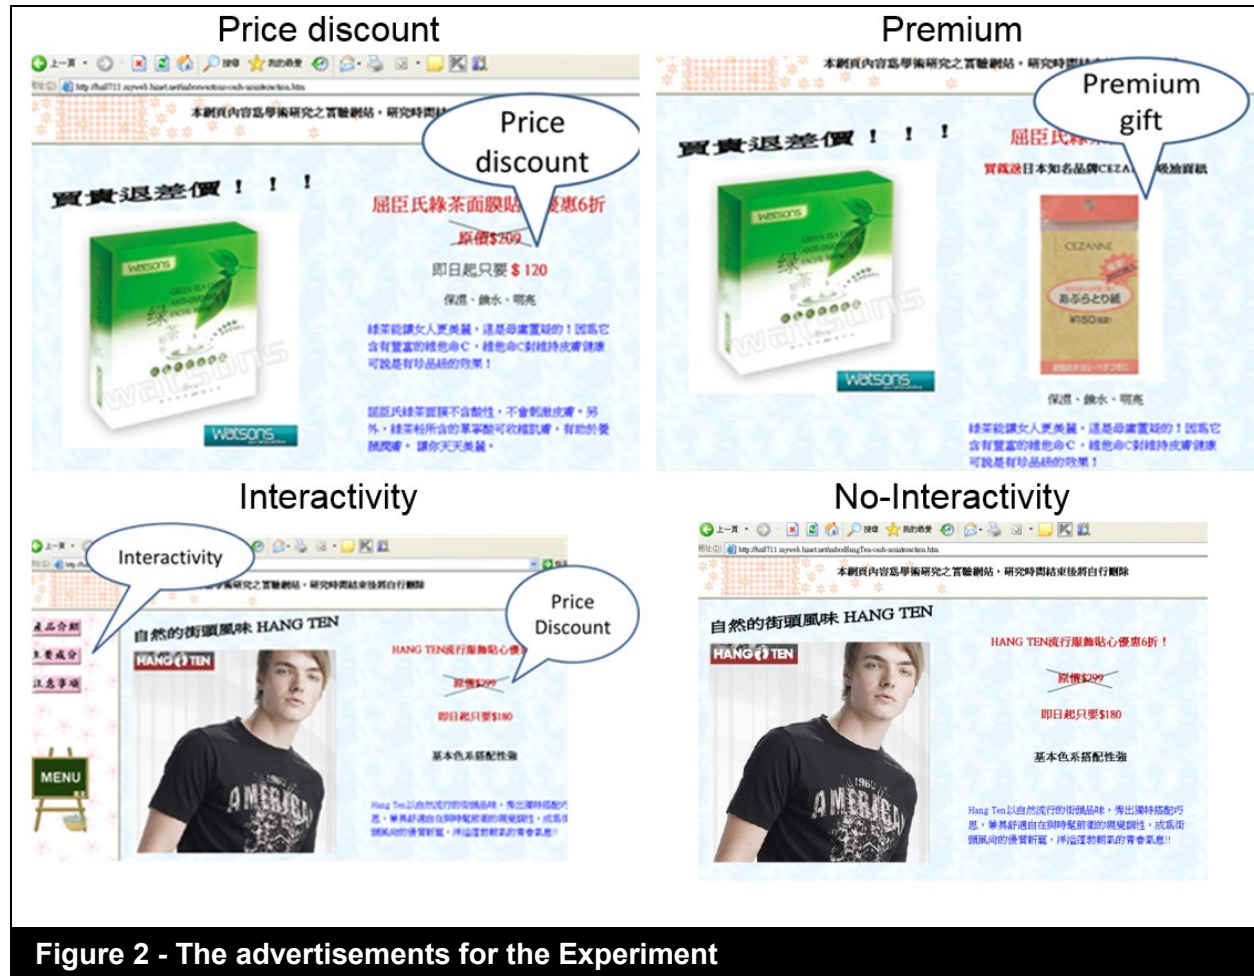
Price discount

Premium

本網頁內容爲學術研究之實驗網站，研究時間結束後將自行刪除

Price discount

買貴退差價！！！

屈臣氏綠茶面膜貼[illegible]優惠6折

原價$200

即日起只要 $ 120

保濕、鎮水、明亮

綠茶能讓女人更美麗，這是毋庸置疑的！因爲它含有豐富的維他命C，維他命C對維持皮膚健康可說是有珍品級的效果！

屈臣氏綠茶面膜不含酸性，不會刺激皮膚。另外，綠茶粉所含的果寧酸可收縮肌膚，有助於美麗閃膚。讓你天天美麗。

watsons

本網頁內容爲學術研究之實驗網站，研究時間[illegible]

Premium gift

買貴退差價！！！

屈臣氏綠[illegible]

買就送日本知名品牌CEZA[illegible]級吸油面紙

CEZANNE

あぶらとり紙

¥150

保濕、鎮水、明亮

綠茶能讓女人更美麗，這是毋庸置疑的！因爲它含有豐富的維他命C，維他命C對維持皮膚健康可說是有珍品級的效果！

Interactivity

No-Interactivity

Interactivity

本網頁內容爲學術研究之實驗網站，研究時間結束後將自行刪除

Price Discount

產品介紹

主要成分

注意事項

MENU

自然的街頭風味 HANG TEN

HANG TEN

HANG TEN流行服飾貼心優惠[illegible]

原價$299

即日起只要$180

基本色系搭配性強

Hang Ten以自然流行的街頭品味，秀出獨特搭配巧思，兼具舒適自在與時髦前衛的視覺調性，成爲街頭風尚的優質新寵，洋溢運動朝氣的青春氣息!!

本網頁內容爲學術研究之實驗網站，研究時間結束後將自行刪除

自然的街頭風味 HANG TEN

HANG TEN

HANG TEN流行服飾貼心優惠6折！

原價$299

即日起只要$180

基本色系搭配性強

Hang Ten以自然流行的街頭品味，秀出獨特搭配巧思，兼具舒適自在與時髦前衛的視覺調性，成爲街頭風尚的優質新寵，洋溢運動朝氣的青春氣息!!

Figure 2 - The advertisements for the Experiment